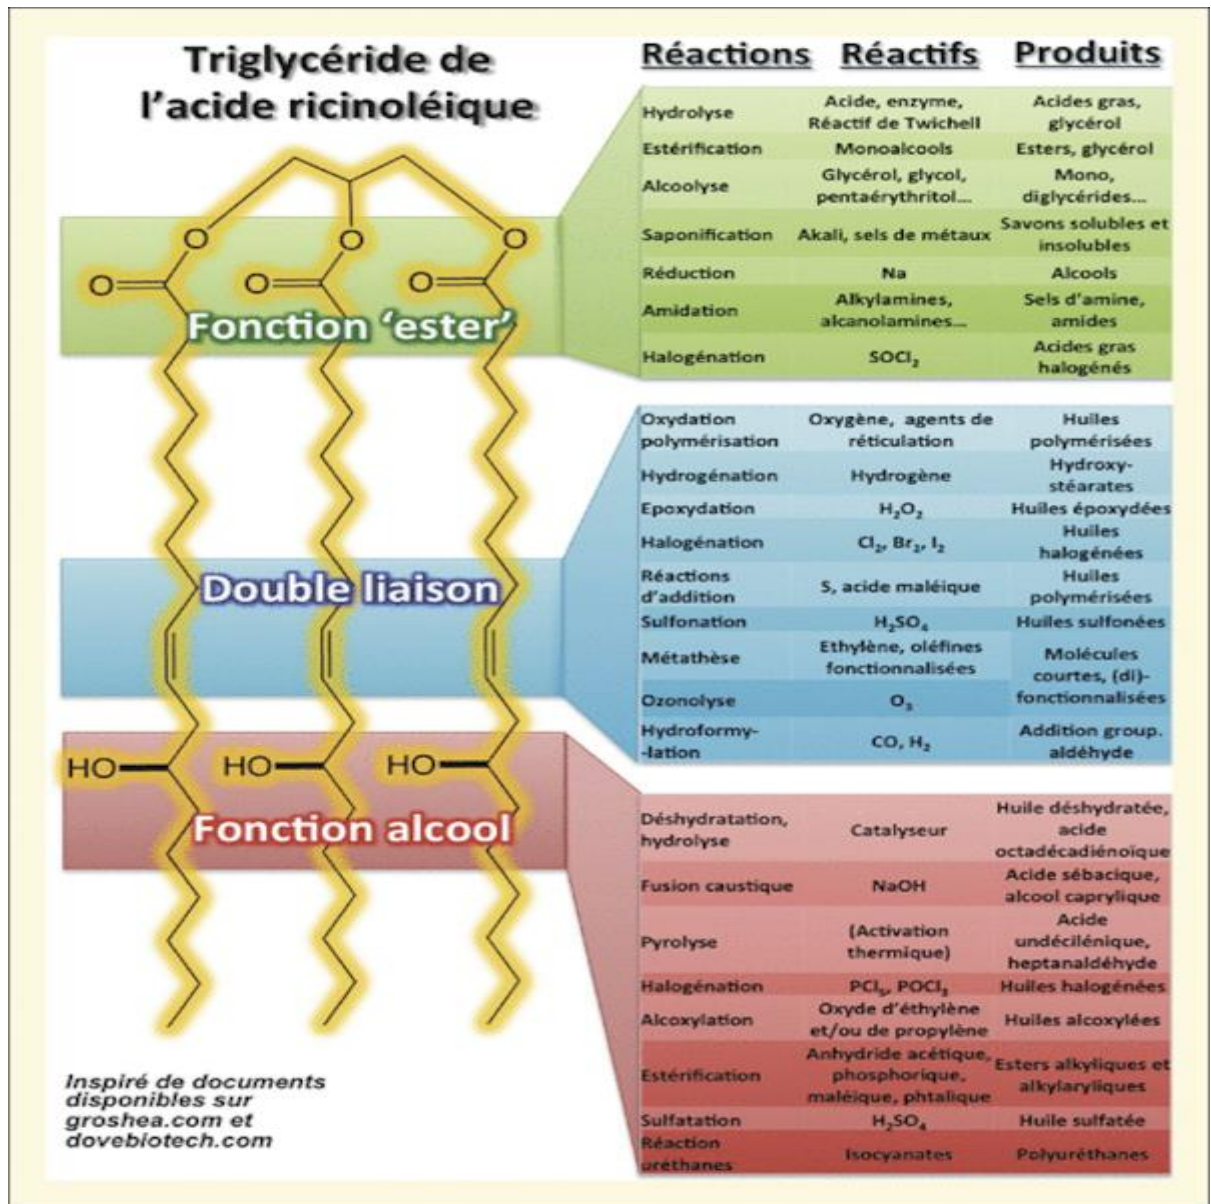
Triglycéride de l'acide ricinoléique

O O O
O O O

Fonction 'ester'

Double liaison

HO HO HO

Fonction alcool

| Réactions | Réactifs | Produits |
|---|---|---|
| Hydrolyse | Acide, enzyme, Réactif de Twichell | Acides gras, glycérol |
| Estérification | Monoalcools | Esters, glycérol |
| Alcoolyse | Glycérol, glycol, pentaérythritol... | Mono, diglycérides... |
| Saponification | Akali, sels de métaux | Savons solubles et insolubles |
| Réduction | Na | Alcools |
| Amidation | Alkylamines, alcanolamines... | Sels d'amine, amides |
| Halogénation | $SOCl_2$ | Acides gras halogénés |

| | | |
|---|---|---|
| Oxydation polymérisation | Oxygène, agents de réticulation | Huiles polymérisées |
| Hydrogénation | Hydrogène | Hydroxy-stéarates |
| Epoxydation | $H_2O_2$ | Huiles époxydées |
| Halogénation | $Cl_2$, $Br_2$, $I_2$ | Huiles halogénées |
| Réactions d'addition | S, acide maléique | Huiles polymérisées |
| Sulfonation | $H_2SO_4$ | Huiles sulfonées |
| Métathèse | Ethylène, oléfines fonctionnalisées | Molécules courtes, (di)-fonctionnalisées |
| Ozonolyse | $O_3$ | |
| Hydroformylation | CO, $H_2$ | Addition group. aldéhyde |

| | | |
|---|---|---|
| Déshydratation, hydrolyse | Catalyseur | Huile déshydratée, acide octadécadiénoique |
| Fusion caustique | NaOH | Acide sébacique, alcool caprylique |
| Pyrolyse | (Activation thermique) | Acide undécilénique, heptanaldéhyde |
| Halogénation | $PCl_5$, $POCl_3$ | Huiles halogénées |
| Alcoxylation | Oxyde d'éthylène et/ou de propylène | Huiles alcoxylées |
| Estérification | Anhydride acétique, phosphorique, maléique, phtalique | Esters alkyliques et alkylaryliques |
| Sulfatation | $H_2SO_4$ | Huile sulfatée |
| Réaction uréthanes | Isocyanates | Polyuréthanes |

Inspiré de documents disponibles sur groshea.com et dovebiotech.com